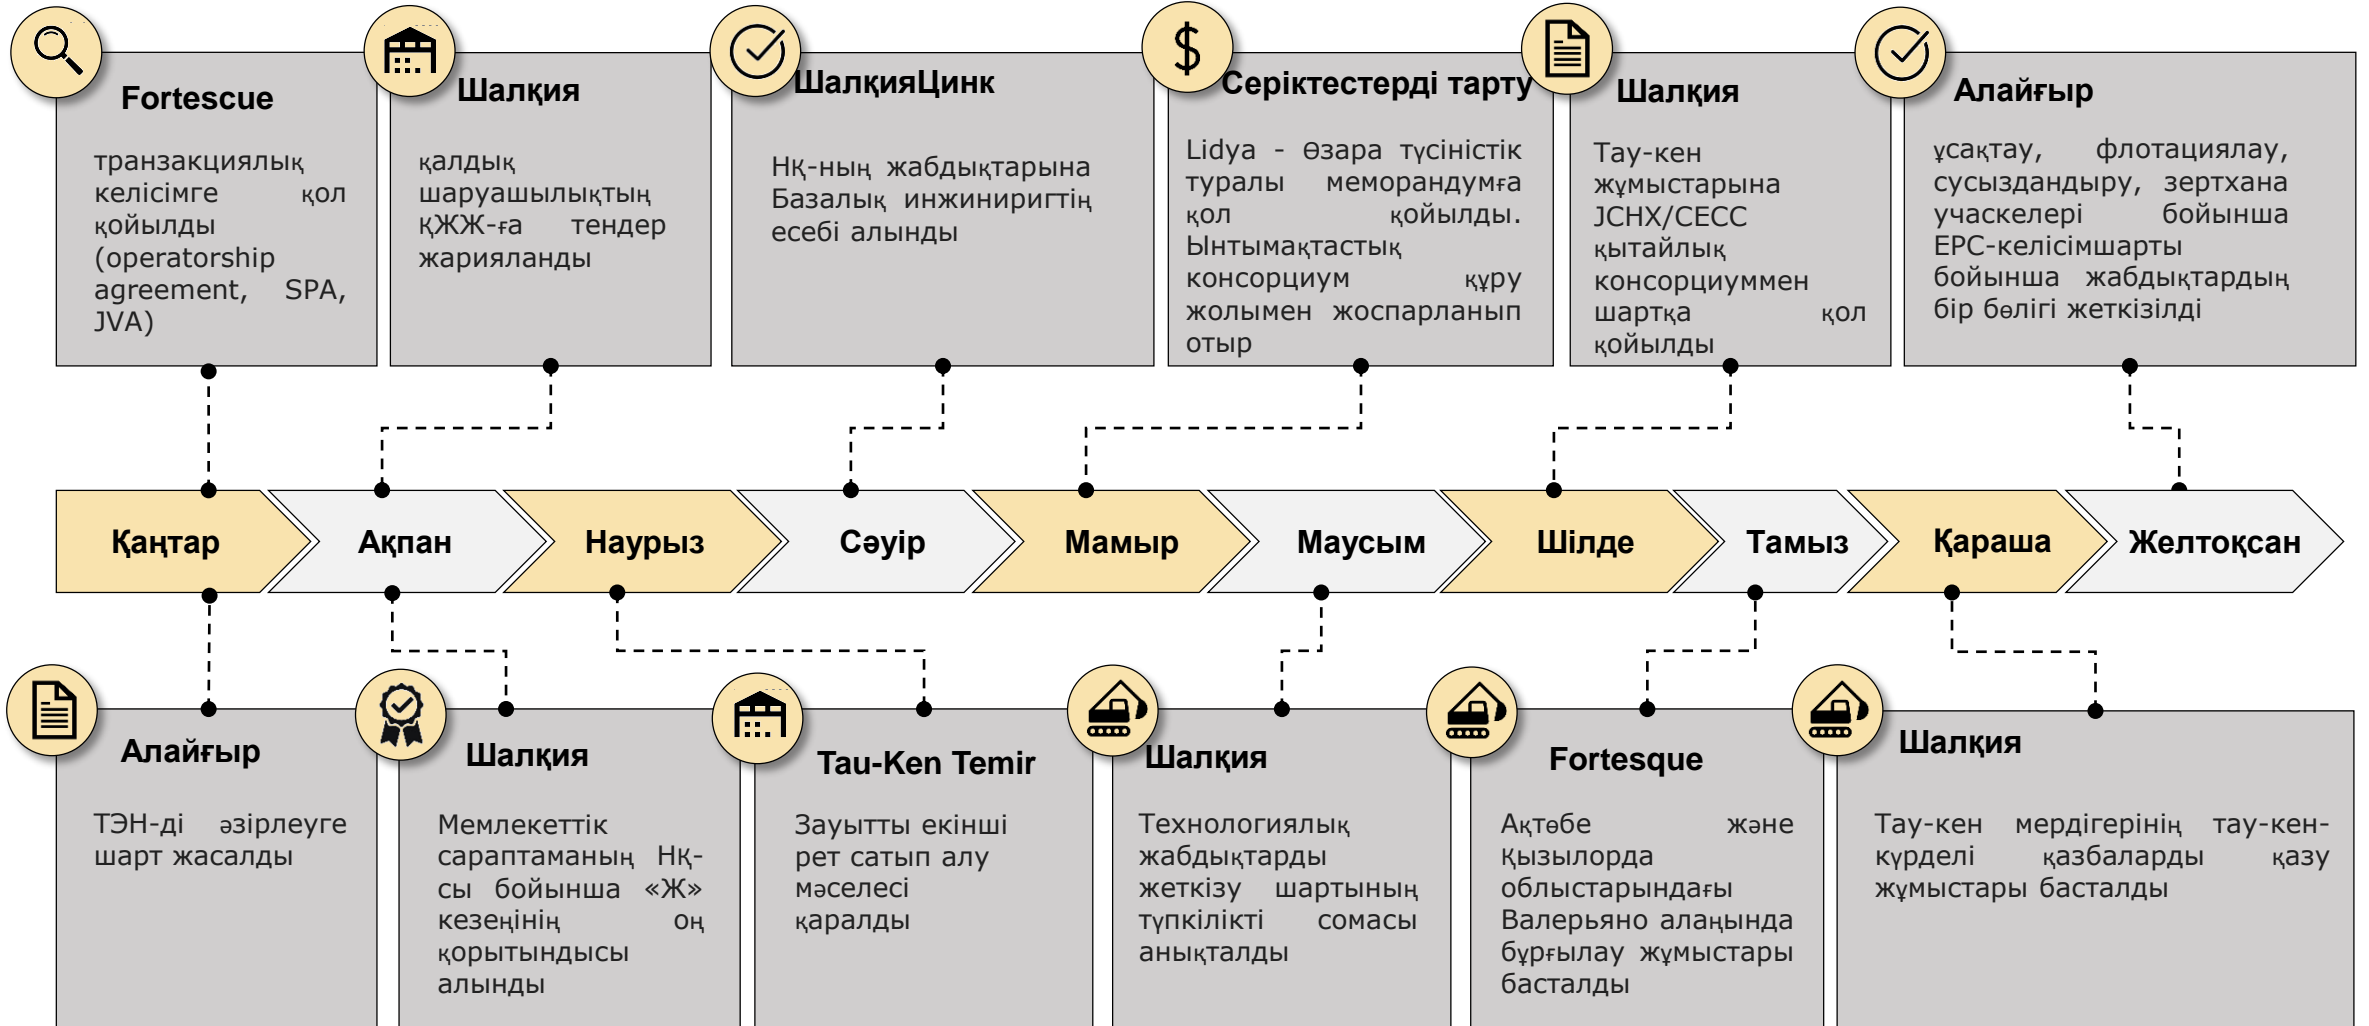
Fortescue

транзакциялық келісімге қол қойылды (operatorship agreement, SPA, JVA)

Шалқия

қалдық шаруашылықтың ҚЖЖ-ға тендер жарияланды

ШалқияЦинк

Нқ-ның жабдықтарына Базалық инжинириттің есебі алынды

Серіктестерді тарту

Lidya - өзара түсіністік туралы меморандумға қол қойылды. Ынтымақтастық консорциум құру жолымен жоспарланып отыр

Шалқия

Тау-кен жұмыстарына JCHX/CECC қытайлық консорциуммен шартқа қол қойылды

Алайғыр

ұсақтау, флотациялау, сусыздандыру, зертхана учаскелері бойынша EPC-келісімшарты бойынша жабдықтардың бір бөлігі жеткізілді

Қаңтар

Ақпан

Наурыз

Сәуір

Мамыр

Маусым

Шілде

Тамыз

Қараша

Желтоқсан

Алайғыр

ТЭН-ді әзірлеуге шарт жасалды

Шалқия

Мемлекеттік сараптаманың Нқ-сы бойынша «Ж» кезеңінің оң қорытындысы алынды

Tau-Ken Temir

Зауытты екінші рет сатып алу мәселесі қаралды

Шалқия

Технологиялық жабдықтарды жеткізу шартының түпкілікті сомасы анықталды

Fortesque

Ақтөбе және Қызылорда облыстарындағы Валерьяно алаңында бұрғылау жұмыстары басталды

Шалқия

Тау-кен мердігерінің тау-кен күрделі қазбаларды қазу жұмыстары басталды